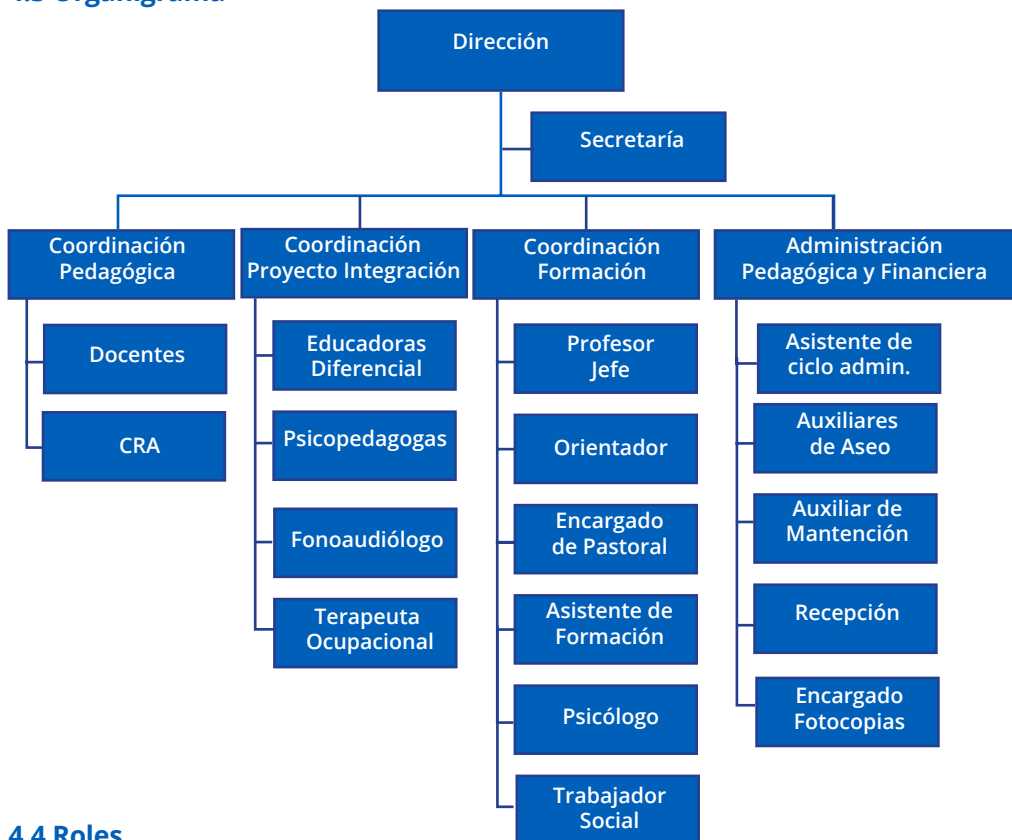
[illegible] Organigrama

Dirección

Secretaría

Coordinación Pedagógica

Docentes

CRA

Coordinación Proyecto Integración

Educadoras Diferencial

Psicopedagogas

Fonoaudiólogo

Terapeuta Ocupacional

Coordinación Formación

Profesor Jefe

Orientador

Encargado de Pastoral

Asistente de Formación

Psicólogo

Trabajador Social

Administración Pedagógica y Financiera

Asistente de ciclo admin.

Auxiliares de Aseo

Auxiliar de Mantención

Recepción

Encargado Fotocopias

4.4 Roles